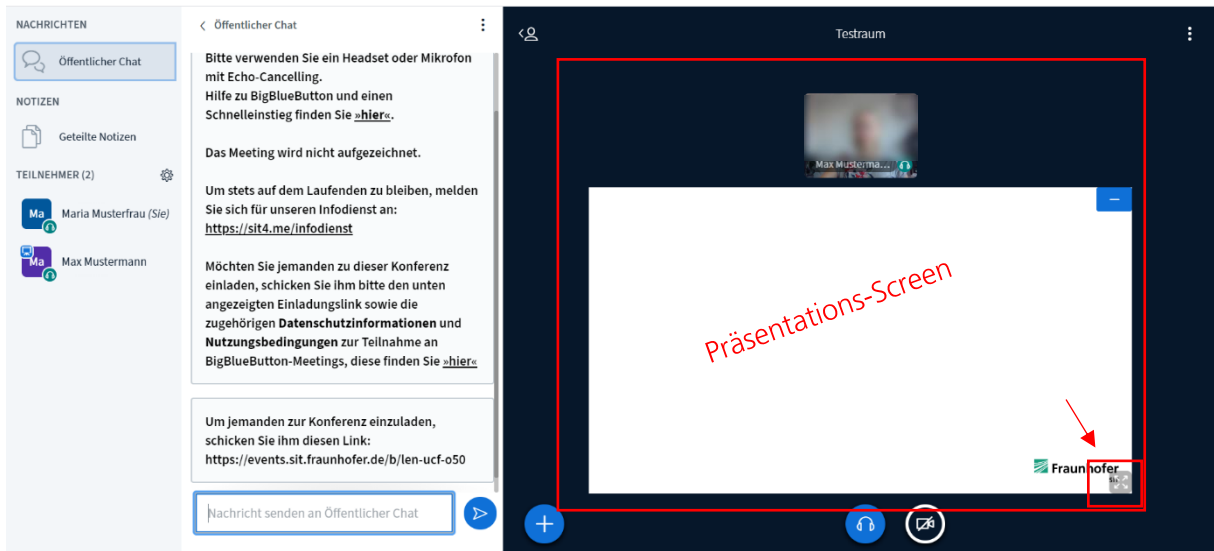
NACHRICHTEN

Öffentlicher Chat

NOTIZEN

Geteilte Notizen

TEILNEHMER (2)

Ma Maria Musterfrau (Sie)

Ma Max Mustermann

Öffentlicher Chat

Bitte verwenden Sie ein Headset oder Mikrofon mit Echo-Cancelling.
Hilfe zu BigBlueButton und einen Schnelleinstieg finden Sie »hier«.

Das Meeting wird nicht aufgezeichnet.

Um stets auf dem Laufenden zu bleiben, melden Sie sich für unseren Infodienst an:
https://sit4.me/infodienst

Möchten Sie jemanden zu dieser Konferenz einladen, schicken Sie ihm bitte den unten angezeigten Einladungslink sowie die zugehörigen Datenschutzinformationen und Nutzungsbedingungen zur Teilnahme an BigBlueButton-Meetings, diese finden Sie »hier«

Um jemanden zur Konferenz einzuladen, schicken Sie ihm diesen Link:
https://events.sit.fraunhofer.de/b/len-ucf-o50

Nachricht senden an Öffentlicher Chat

Testraum

Max Musterma...

Präsentations-Screen

Fraunhofer
SIT